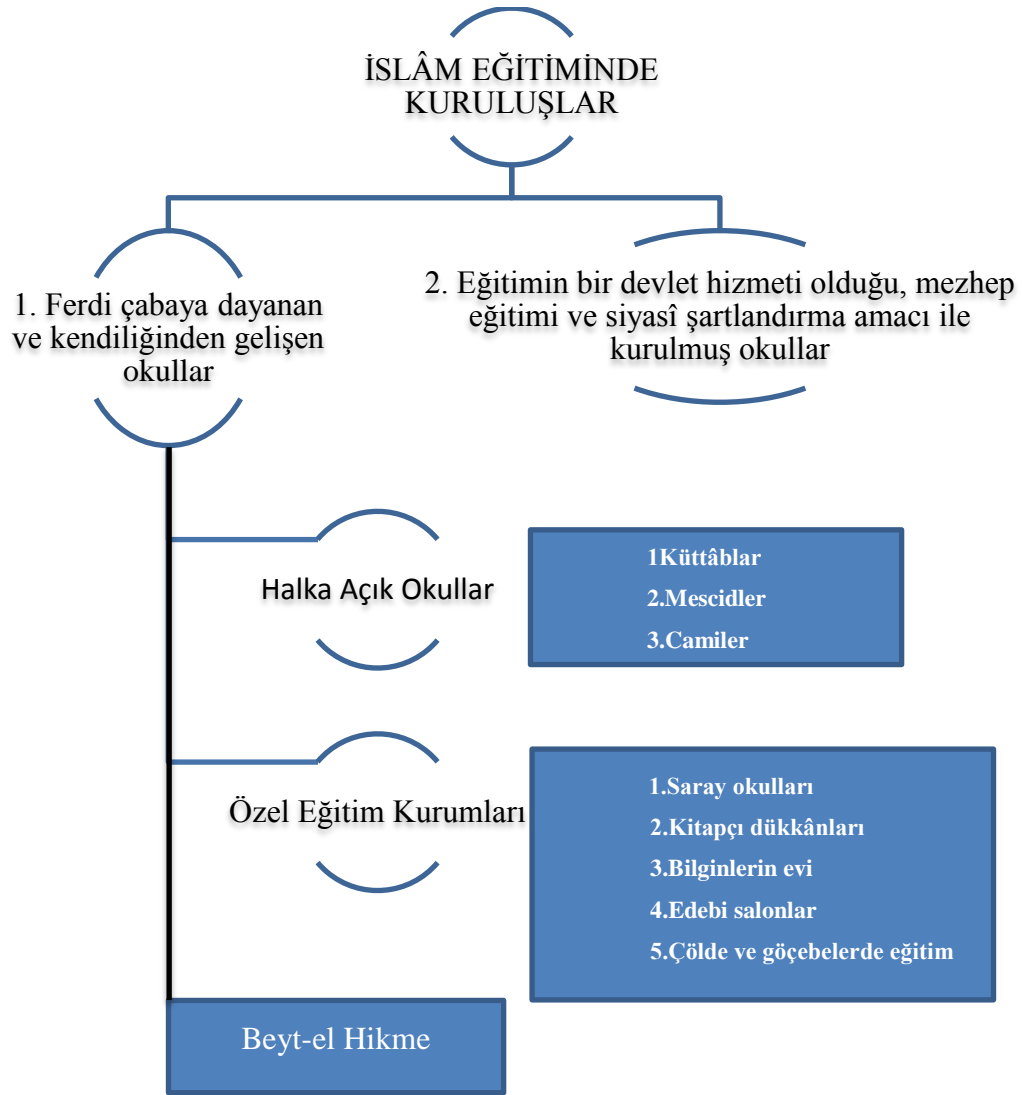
İSLÂM EĞİTİMİNDE KURULUŞLAR

1. Ferdi çabaya dayanan ve kendiliğinden gelişen okullar

2. Eğitimin bir devlet hizmeti olduğu, mezhep eğitimi ve siyasî şartlandırma amacı ile kurulmuş okullar

Halka Açık Okullar

1Küttâblar
2.Mescidler
3.Camiler

Özel Eğitim Kurumları

1.Saray okulları
2.Kitapçı dükkânları
3.Bilginlerin evi
4.Edebi salonlar
5.Çölde ve göçebelerde eğitim

Beyt-el Hikme